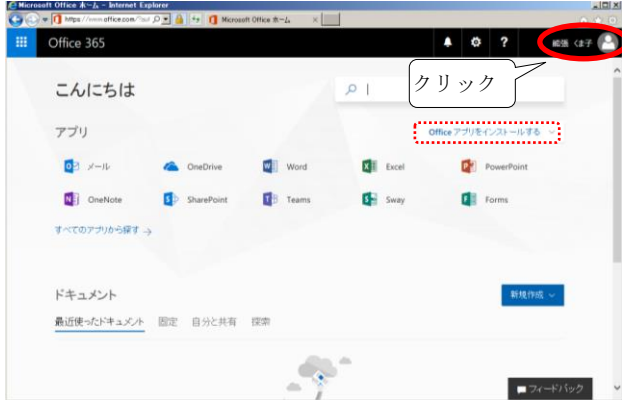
Microsoft Office ホーム - Internet Explorer
https://www.office.com/?aut
Microsoft Office ホーム

Office 365

総務 くま子

クリック

こんにちは

アプリ

Office アプリをインストールする

メール
OneDrive
Word
Excel
PowerPoint
OneNote
SharePoint
Teams
Sway
Forms

すべてのアプリから探す →

ドキュメント

新規作成

最近使ったドキュメント　固定　自分と共有　探索

フィードバック